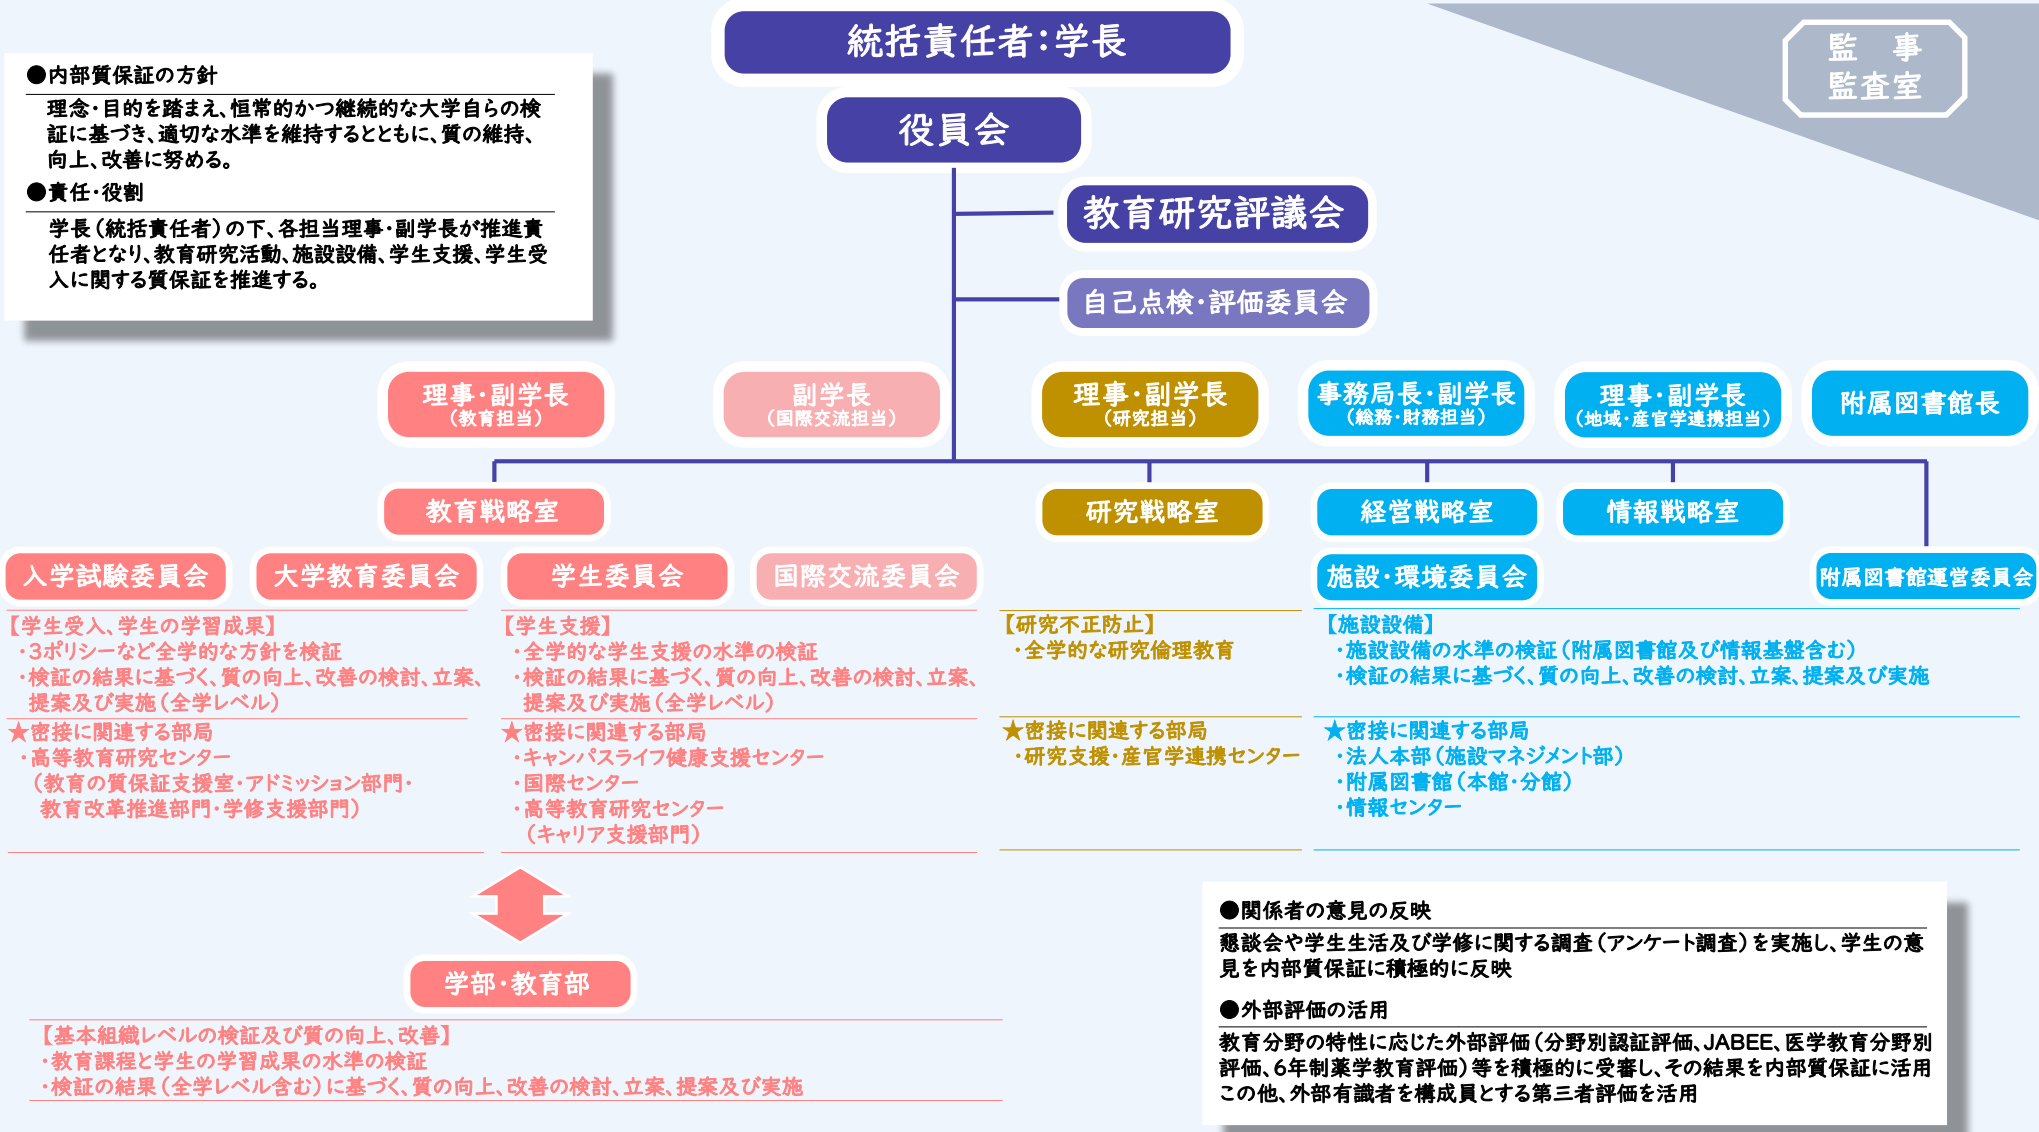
統括責任者:学長

監　事
監査室

●内部質保証の方針

理念・目的を踏まえ、恒常的かつ継続的な大学自らの検証に基づき、適切な水準を維持するとともに、質の維持、向上、改善に努める。

●責任・役割

学長(統括責任者)の下、各担当理事・副学長が推進責任者となり、教育研究活動、施設設備、学生支援、学生受入に関する質保証を推進する。

役員会

教育研究評議会

自己点検・評価委員会

理事・副学長
(教育担当)

副学長
(国際交流担当)

理事・副学長
(研究担当)

事務局長・副学長
(総務・財務担当)

理事・副学長
(地域・産官学連携担当)

附属図書館長

教育戦略室

研究戦略室

経営戦略室

情報戦略室

入学試験委員会

大学教育委員会

学生委員会

国際交流委員会

施設・環境委員会

附属図書館運営委員会

【学生受入、学生の学習成果】
・3ポリシーなど全学的な方針を検証
・検証の結果に基づく、質の向上、改善の検討、立案、提案及び実施(全学レベル)

★密接に関連する部局
・高等教育研究センター
(教育の質保証支援室・アドミッション部門・教育改革推進部門・学修支援部門)

【学生支援】
・全学的な学生支援の水準の検証
・検証の結果に基づく、質の向上、改善の検討、立案、提案及び実施(全学レベル)

★密接に関連する部局
・キャンパスライフ健康支援センター
・国際センター
・高等教育研究センター
(キャリア支援部門)

【研究不正防止】
・全学的な研究倫理教育

★密接に関連する部局
・研究支援・産官学連携センター

【施設設備】
・施設設備の水準の検証(附属図書館及び情報基盤含む)
・検証の結果に基づく、質の向上、改善の検討、立案、提案及び実施

★密接に関連する部局
・法人本部(施設マネジメント部)
・附属図書館(本館・分館)
・情報センター

学部・教育部

【基本組織レベルの検証及び質の向上、改善】
・教育課程と学生の学習成果の水準の検証
・検証の結果(全学レベル含む)に基づく、質の向上、改善の検討、立案、提案及び実施

●関係者の意見の反映

懇談会や学生生活及び学修に関する調査(アンケート調査)を実施し、学生の意見を内部質保証に積極的に反映

●外部評価の活用

教育分野の特性に応じた外部評価(分野別認証評価、JABEE、医学教育分野別評価、6年制薬学教育評価)等を積極的に受審し、その結果を内部質保証に活用
この他、外部有識者を構成員とする第三者評価を活用